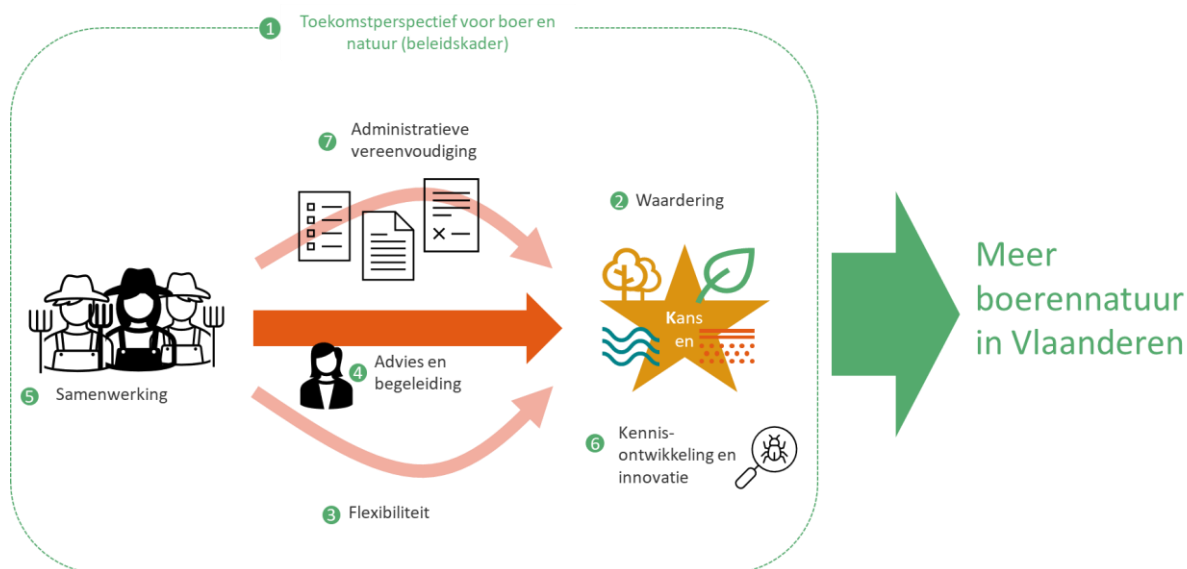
1 Toekomstperspectief voor boer en natuur (beleidskader)

7 Administratieve vereenvoudiging

2 Waardering

Kans en

Meer boerennatuur in Vlaanderen

4 Advies en begeleiding

5 Samenwerking

6 Kennisontwikkeling en innovatie

3 Flexibiliteit